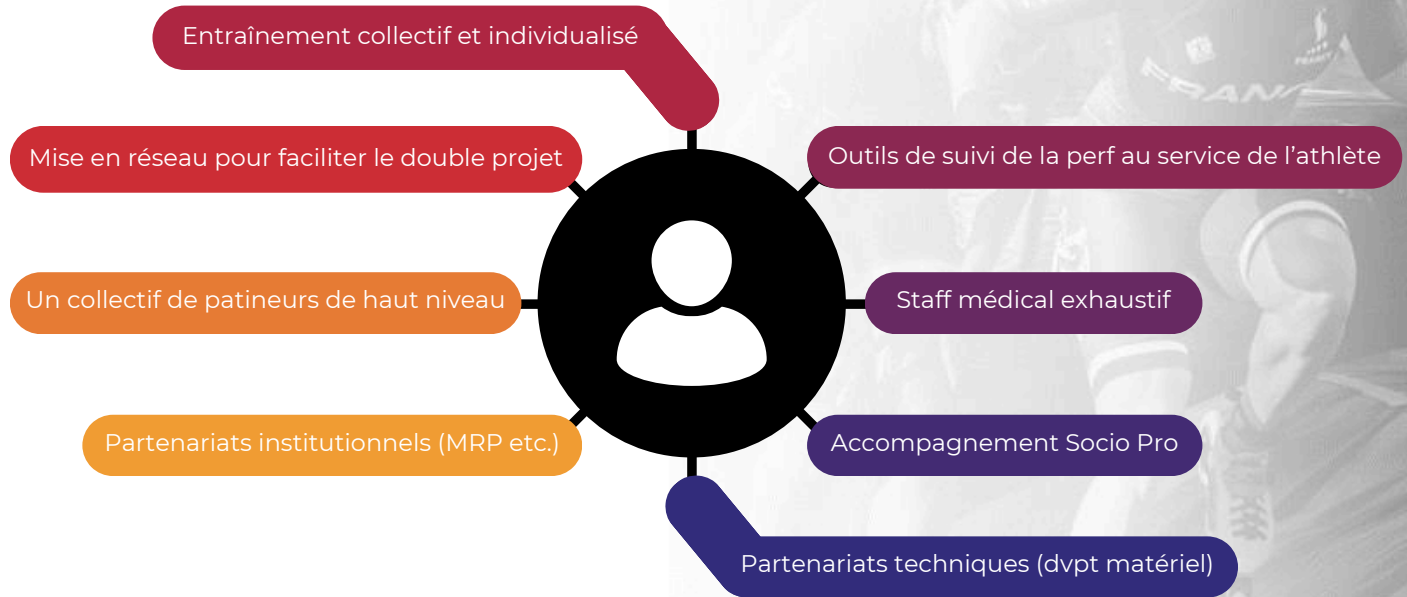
Entraînement collectif et individualisé

Mise en réseau pour faciliter le double projet

Outils de suivi de la perf au service de l'athlète

Un collectif de patineurs de haut niveau

Staff médical exhaustif

Partenariats institutionnels (MRP etc.)

Accompagnement Socio Pro

Partenariats techniques (dvpt matériel)